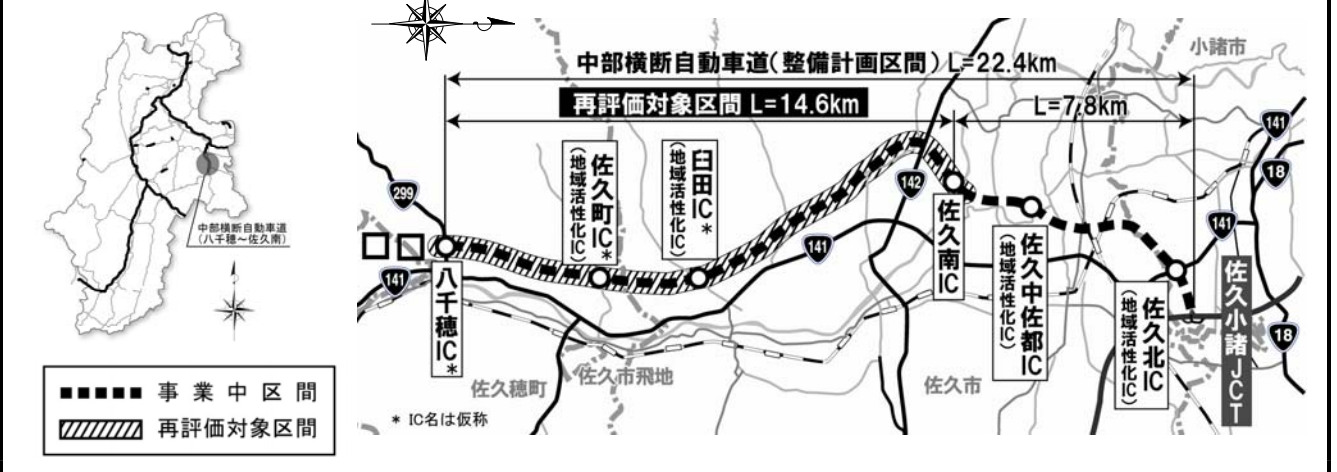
中部横断自動車道（八千穂～佐久南）

事業中区間
再評価対象区間

中部横断自動車道（整備計画区間）L=22.4km
再評価対象区間 L=14.6km
L=7.8km

小諸市

299
142
141
18

八千穂IC＊
佐久町IC＊（地域活性化IC）
臼田IC＊（地域活性化IC）
佐久南IC
佐久中佐都IC（地域活性化IC）
佐久北IC（地域活性化IC）
佐久小諸JCT

佐久穂町
佐久市飛地
佐久市

＊ IC名は仮称